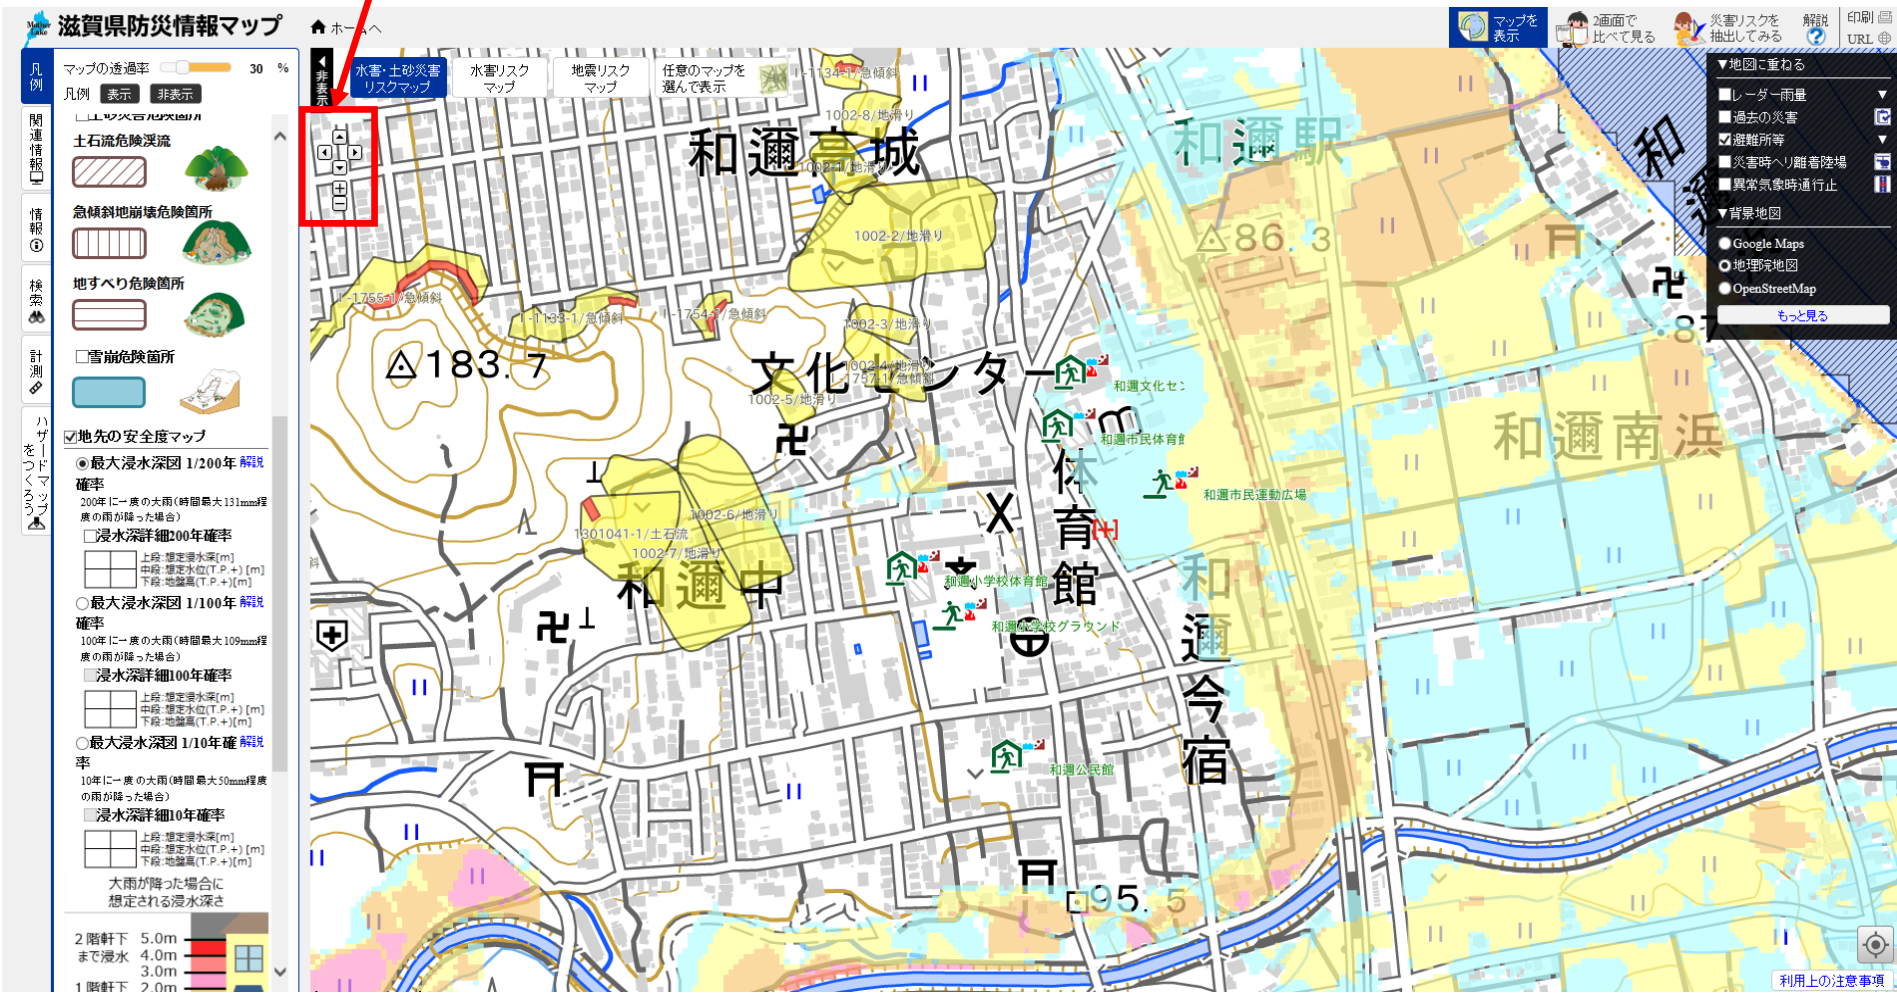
Mother Lake 滋賀県防災情報マップ

ホームへ

マップを表示
2画面で比べて見る
災害リスクを抽出してみる
解説
印刷
URL

凡例
関連情報
情報
検索
計測
ハザードマップをつくろう

マップの透過率 30 %
凡例 表示 非表示

土石流危険渓流
急傾斜地崩壊危険箇所
地すべり危険箇所
□雪崩危険箇所

☑地先の安全度マップ
◉最大浸水深図 1/200年確率 解説
200年に一度の大雨(時間最大131mm程度の雨が降った場合)
□浸水深詳細200年確率
上段:想定浸水深[m]
中段:想定水位(T.P.+)[m]
下段:地盤高(T.P.+)[m]
○最大浸水深図 1/100年確率 解説
100年に一度の大雨(時間最大109mm程度の雨が降った場合)
□浸水深詳細100年確率
上段:想定浸水深[m]
中段:想定水位(T.P.+)[m]
下段:地盤高(T.P.+)[m]
○最大浸水深図 1/10年確率 解説
10年に一度の大雨(時間最大50mm程度の雨が降った場合)
□浸水深詳細10年確率
上段:想定浸水深[m]
中段:想定水位(T.P.+)[m]
下段:地盤高(T.P.+)[m]
大雨が降った場合に想定される浸水深さ
2階軒下まで浸水 5.0m 4.0m 3.0m
1階軒下 2.0m

非表示
水害・土砂災害リスクマップ
水害リスクマップ
地震リスクマップ
任意のマップを選んで表示

▼地図に重ねる
レーダー雨量
過去の災害
☑避難所等
災害時ヘリ離着陸場
異常気象時通行止
▼背景地図
Google Maps
地理院地図
OpenStreetMap
もっと見る

和邇高城
和邇駅
和邇南浜
文化センター
体育館
和邇中
和邇今宿
△183.7
△86.3
95.5
1-1134-1/急傾斜
1002-8/地滑り
1002-1/地滑り
1002-2/地滑り
1-1755-1/急傾斜
1-1133-1/急傾斜
1-1754-1/急傾斜
1002-3/地滑り
1002-4/地滑り
1-757-1/急傾斜
1002-5/地滑り
1002-6/地滑り
1301041-1/土石流
1002-7/地滑り
和邇文化セ
和邇市民体育館
和邇市民運動広場
和邇小学校体育館
和邇小学校グラウンド
和邇公民館

利用上の注意事項